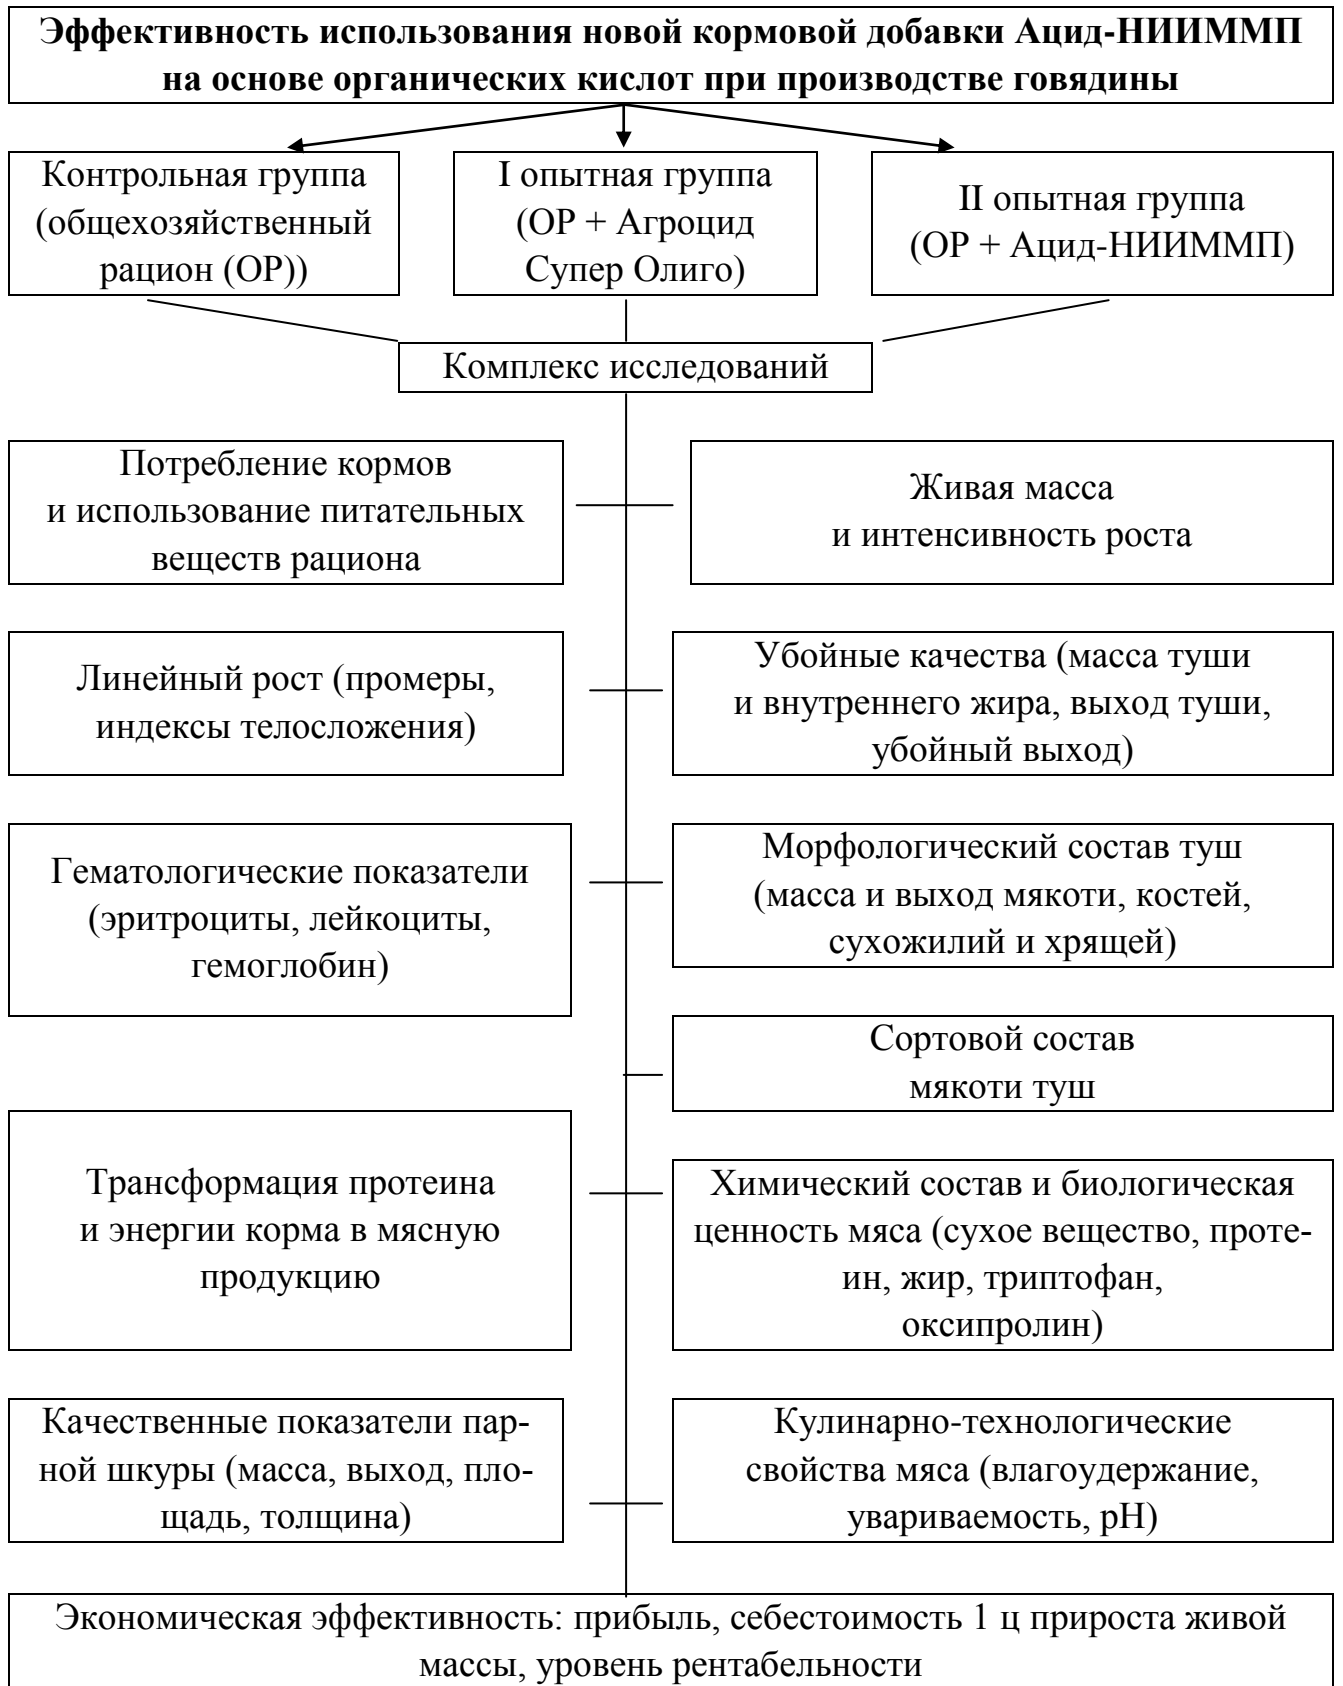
Эффективность использования новой кормовой добавки Ацид-НИИММП на основе органических кислот при производстве говядины

Контрольная группа (общехозяйственный рацион (ОР))

I опытная группа (ОР + Агроцид Супер Олиго)

II опытная группа (ОР + Ацид-НИИММП)

Комплекс исследований

Потребление кормов и использование питательных веществ рациона

Живая масса и интенсивность роста

Линейный рост (промеры, индексы телосложения)

Убойные качества (масса туши и внутреннего жира, выход туши, убойный выход)

Гематологические показатели (эритроциты, лейкоциты, гемоглобин)

Морфологический состав туш (масса и выход мякоти, костей, сухожилий и хрящей)

Сортовой состав мякоти туш

Трансформация протеина и энергии корма в мясную продукцию

Химический состав и биологическая ценность мяса (сухое вещество, протеин, жир, триптофан, оксипролин)

Качественные показатели парной шкуры (масса, выход, площадь, толщина)

Кулинарно-технологические свойства мяса (влагоудержание, увариваемость, pH)

Экономическая эффективность: прибыль, себестоимость 1 ц прироста живой массы, уровень рентабельности